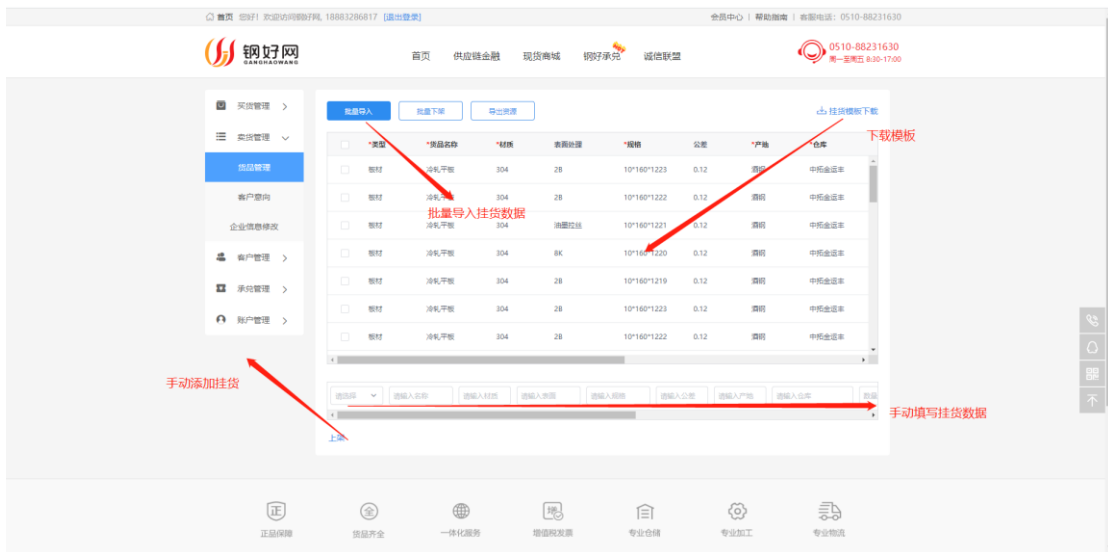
首页 您好！欢迎访问钢好网, 18883286817 [退出登录]

会员中心 | 帮助指南 | 客服电话：0510-88231630

钢好网 GANGHAOWANG

首页 供应链金融 现货商城 钢好承兑 诚信联盟

0510-88231630
周一至周五 8:30-17:00

买货管理
卖货管理
货品管理
客户意向
企业信息修改
客户管理
承兑管理
账户管理

批量导入 批量下架 导出资源 挂货模板下载

下载模板

| | *类型 | *货品名称 | *材质 | 表面处理 | *规格 | 公差 | *产地 | *仓库 |
|---|---|---|---|---|---|---|---|---|
| | 板材 | 冷轧平板 | 304 | 2B | 10*160*1223 | 0.12 | 酒钢 | 中拓金运丰 |
| | 板材 | 冷轧平板 | 304 | 2B | 10*160*1222 | 0.12 | 酒钢 | 中拓金运丰 |
| | 板材 | 冷轧平板 | 304 | 油墨拉丝 | 10*160*1221 | 0.12 | 酒钢 | 中拓金运丰 |
| | 板材 | 冷轧平板 | 304 | 8K | 10*160*1220 | 0.12 | 酒钢 | 中拓金运丰 |
| | 板材 | 冷轧平板 | 304 | 2B | 10*160*1219 | 0.12 | 酒钢 | 中拓金运丰 |
| | 板材 | 冷轧平板 | 304 | 2B | 10*160*1223 | 0.12 | 酒钢 | 中拓金运丰 |
| | 板材 | 冷轧平板 | 304 | 2B | 10*160*1222 | 0.12 | 酒钢 | 中拓金运丰 |

批量导入挂货数据

手动添加挂货

请选择 请输入名称 请输入材质 请输入表面 请输入规格 请输入公差 请输入产地 请输入仓库 数

手动填写挂货数据

上架

正品保障 货品齐全 一体化服务 增值税发票 专业仓储 专业加工 专业物流

不